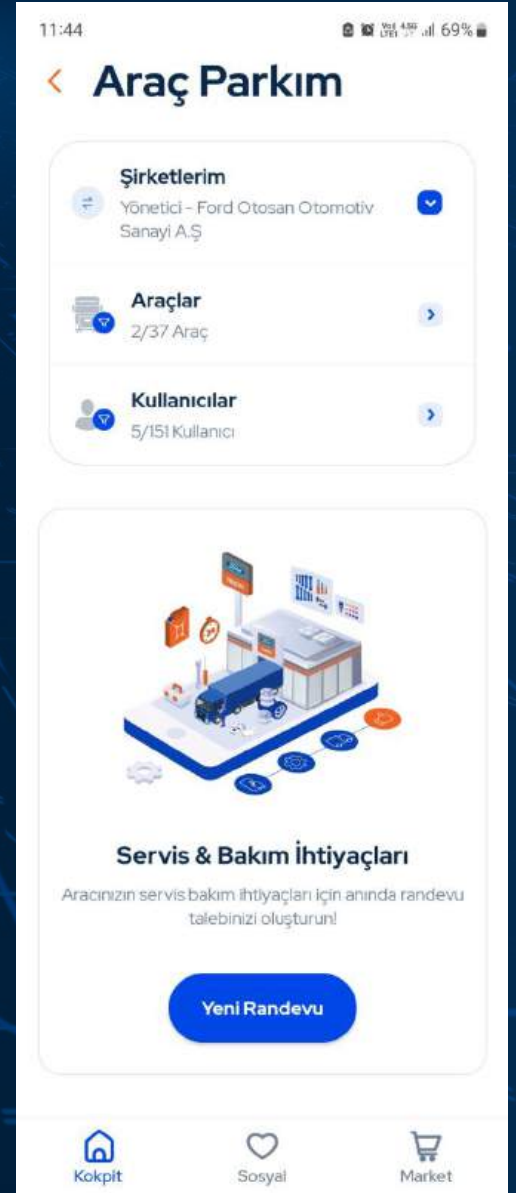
11:44

69%

<

Araç Parkım

Şirketlerim
Yönetici - Ford Otosan Otomotiv Sanayi A.Ş

Araçlar
2/37 Araç

Kullanıcılar
5/151 Kullanıcı

Servis & Bakım İhtiyaçları

Aracınızın servis bakım ihtiyaçları için anında randevu talebinizi oluşturun!

Yeni Randevu

Kokpit

Sosyal

Market